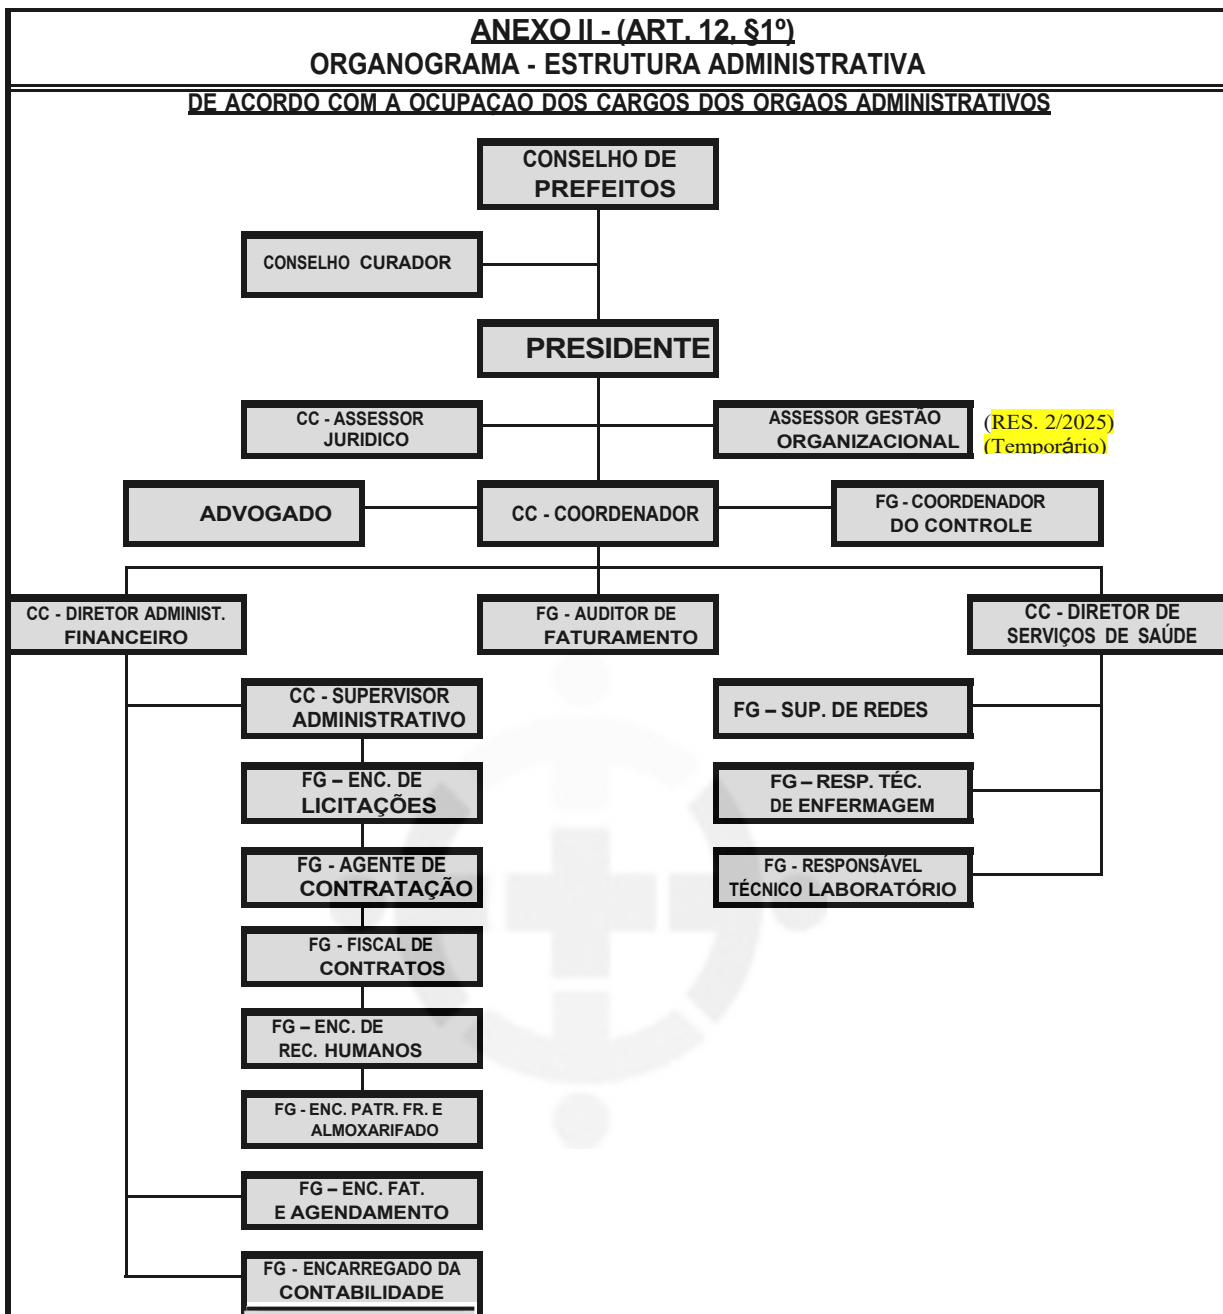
ANEXO II - (ART. 12, §1º)
ORGANOGRAMA - ESTRUTURA ADMINISTRATIVA

DE ACORDO COM A OCUPAÇAO DOS CARGOS DOS ORGAOS ADMINISTRATIVOS

CONSELHO DE PREFEITOS

CONSELHO CURADOR

PRESIDENTE

CC - ASSESSOR JURIDICO

ASSESSOR GESTÃO ORGANIZACIONAL

(RES. 2/2025) (Temporário)

ADVOGADO

CC - COORDENADOR

FG - COORDENADOR DO CONTROLE

CC - DIRETOR ADMINIST. FINANCEIRO

FG - AUDITOR DE FATURAMENTO

CC - DIRETOR DE SERVIÇOS DE SAÚDE

CC - SUPERVISOR ADMINISTRATIVO

FG – ENC. DE LICITAÇÕES

FG - AGENTE DE CONTRATAÇÃO

FG - FISCAL DE CONTRATOS

FG – ENC. DE REC. HUMANOS

FG - ENC. PATR. FR. E ALMOXARIFADO

FG – ENC. FAT. E AGENDAMENTO

FG - ENCARREGADO DA CONTABILIDADE

FG – SUP. DE REDES

FG – RESP. TÉC. DE ENFERMAGEM

FG - RESPONSÁVEL TÉCNICO LABORATÓRIO